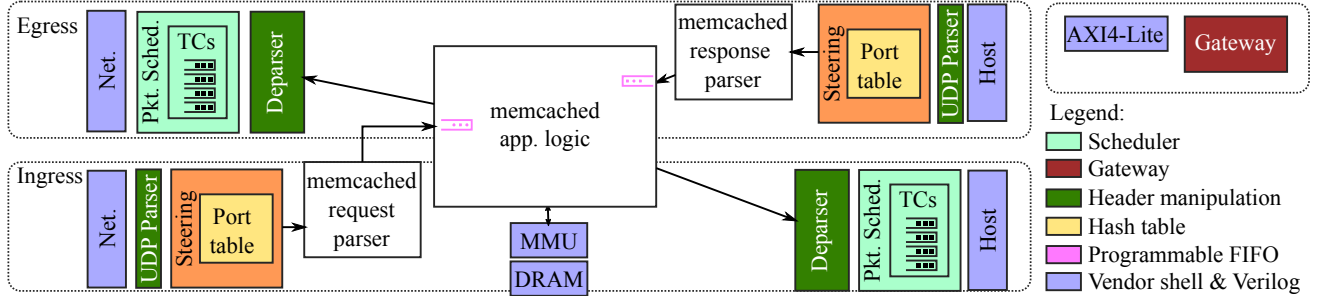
Egress

Net.

Pkt. Sched.

TCs

Deparser

memcached app. logic

memcached response parser

Steering

Port table

UDP Parser

Host

AXI4-Lite

Gateway

Legend:

Scheduler

Gateway

Header manipulation

Hash table

Programmable FIFO

Vendor shell & Verilog

Ingress

Net.

UDP Parser

Steering

Port table

memcached request parser

MMU

DRAM

Deparser

Pkt. Sched.

TCs

Host